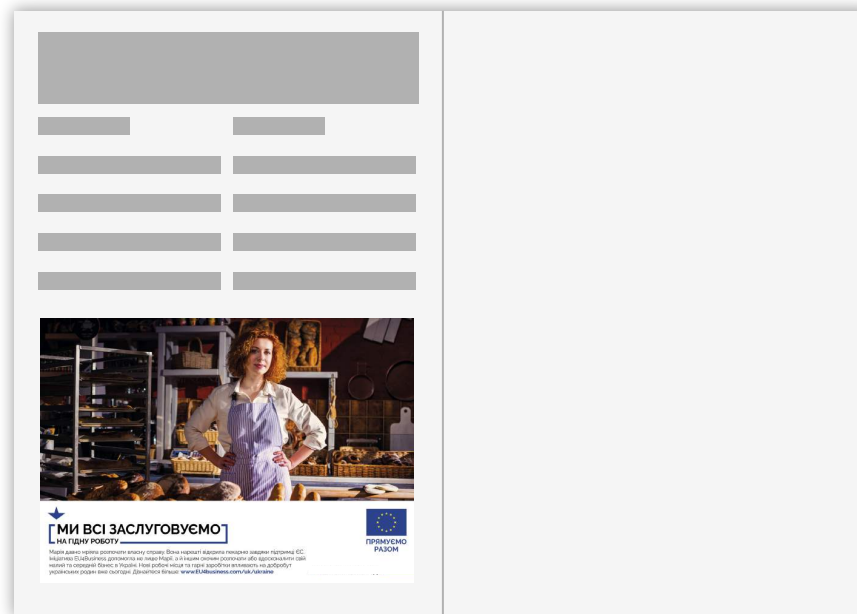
МИ ВСІ ЗАСЛУГОВУЄМО
НА ГІДНУ РОБОТУ

ПРЯМУЄМО РАЗОМ

Марія давно мріяла розпочати власну справу. Вона нарешті відкрила пекарню завдяки підтримці ЄС. Ініціатива EU4Business допомогла не лише Марії, а й іншим охочим розпочати або вдосконалити свій малий та середній бізнес в Україні. Нові робочі місця та гарні заробітки впливають на добробут українських родин вже сьогодні. Дізнайтеся більше: www.EU4business.com/uk/ukraine